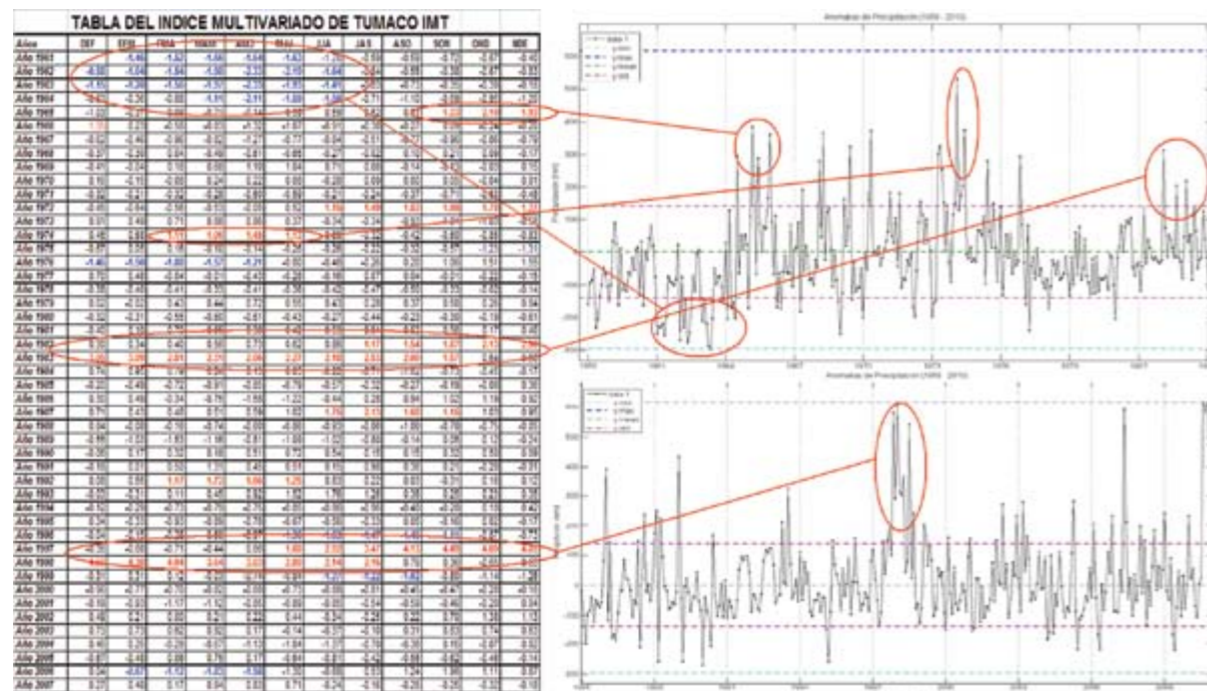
TABLA DEL INDICE MULTIVARIADO DE TUMACO IMT

| Años | DEF | EFM | FMA | MAM | AMJ | MJJ | JJA | JAS | ASO | SON | OND | NDE |
|---|---|---|---|---|---|---|---|---|---|---|---|---|
| Año 1961 | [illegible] | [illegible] | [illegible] | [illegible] | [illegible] | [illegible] | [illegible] | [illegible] | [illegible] | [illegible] | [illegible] | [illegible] |
| Año 1962 | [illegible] | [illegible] | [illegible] | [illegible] | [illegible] | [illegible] | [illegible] | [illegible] | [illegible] | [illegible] | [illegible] | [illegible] |
| Año 1963 | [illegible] | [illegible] | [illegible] | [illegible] | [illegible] | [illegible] | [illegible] | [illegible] | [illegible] | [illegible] | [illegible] | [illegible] |
| Año 1964 | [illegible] | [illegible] | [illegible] | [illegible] | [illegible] | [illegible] | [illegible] | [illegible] | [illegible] | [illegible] | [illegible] | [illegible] |
| Año 1965 | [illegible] | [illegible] | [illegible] | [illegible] | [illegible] | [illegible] | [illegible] | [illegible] | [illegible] | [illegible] | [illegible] | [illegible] |
| Año 1966 | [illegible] | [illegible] | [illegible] | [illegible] | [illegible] | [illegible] | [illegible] | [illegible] | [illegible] | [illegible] | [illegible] | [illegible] |
| Año 1967 | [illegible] | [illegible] | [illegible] | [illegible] | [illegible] | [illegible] | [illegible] | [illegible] | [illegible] | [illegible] | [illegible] | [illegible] |
| Año 1968 | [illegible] | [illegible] | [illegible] | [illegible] | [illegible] | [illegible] | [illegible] | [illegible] | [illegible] | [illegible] | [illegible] | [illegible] |
| Año 1969 | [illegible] | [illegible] | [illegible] | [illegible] | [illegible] | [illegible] | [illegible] | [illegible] | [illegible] | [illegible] | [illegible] | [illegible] |
| Año 1970 | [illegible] | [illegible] | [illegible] | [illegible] | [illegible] | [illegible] | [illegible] | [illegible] | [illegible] | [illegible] | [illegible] | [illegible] |
| Año 1971 | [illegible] | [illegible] | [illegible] | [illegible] | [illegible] | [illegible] | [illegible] | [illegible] | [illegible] | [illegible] | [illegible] | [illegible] |
| Año 1972 | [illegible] | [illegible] | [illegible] | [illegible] | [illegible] | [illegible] | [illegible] | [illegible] | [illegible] | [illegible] | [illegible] | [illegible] |
| Año 1973 | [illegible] | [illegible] | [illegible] | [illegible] | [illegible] | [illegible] | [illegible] | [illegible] | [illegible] | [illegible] | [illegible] | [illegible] |
| Año 1974 | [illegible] | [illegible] | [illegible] | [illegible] | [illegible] | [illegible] | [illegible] | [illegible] | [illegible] | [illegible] | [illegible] | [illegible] |
| Año 1975 | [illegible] | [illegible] | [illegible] | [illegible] | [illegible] | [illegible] | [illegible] | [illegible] | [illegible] | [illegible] | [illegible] | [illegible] |
| Año 1976 | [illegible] | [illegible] | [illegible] | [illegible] | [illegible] | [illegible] | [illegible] | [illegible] | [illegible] | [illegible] | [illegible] | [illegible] |
| Año 1977 | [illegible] | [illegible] | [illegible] | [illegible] | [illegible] | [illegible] | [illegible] | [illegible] | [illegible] | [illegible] | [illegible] | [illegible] |
| Año 1978 | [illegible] | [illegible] | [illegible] | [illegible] | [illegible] | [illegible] | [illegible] | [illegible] | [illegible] | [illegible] | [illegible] | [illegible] |
| Año 1979 | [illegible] | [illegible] | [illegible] | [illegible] | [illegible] | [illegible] | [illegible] | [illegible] | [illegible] | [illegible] | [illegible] | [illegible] |
| Año 1980 | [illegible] | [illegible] | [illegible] | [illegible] | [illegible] | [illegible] | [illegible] | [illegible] | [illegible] | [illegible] | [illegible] | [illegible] |
| Año 1981 | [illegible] | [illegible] | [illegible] | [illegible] | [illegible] | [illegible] | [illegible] | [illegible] | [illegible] | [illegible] | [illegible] | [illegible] |
| Año 1982 | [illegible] | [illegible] | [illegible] | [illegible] | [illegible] | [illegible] | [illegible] | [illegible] | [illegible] | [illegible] | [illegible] | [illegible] |
| Año 1983 | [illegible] | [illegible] | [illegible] | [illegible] | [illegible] | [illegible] | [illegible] | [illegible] | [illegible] | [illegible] | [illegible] | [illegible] |
| Año 1984 | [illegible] | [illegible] | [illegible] | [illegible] | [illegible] | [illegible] | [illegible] | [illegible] | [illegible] | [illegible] | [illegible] | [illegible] |
| Año 1985 | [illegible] | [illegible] | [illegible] | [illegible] | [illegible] | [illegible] | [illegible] | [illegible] | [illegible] | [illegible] | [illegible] | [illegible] |
| Año 1986 | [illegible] | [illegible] | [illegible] | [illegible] | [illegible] | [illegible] | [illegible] | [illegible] | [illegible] | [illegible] | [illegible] | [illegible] |
| Año 1987 | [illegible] | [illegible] | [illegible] | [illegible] | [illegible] | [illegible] | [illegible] | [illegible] | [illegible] | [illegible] | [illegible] | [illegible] |
| Año 1988 | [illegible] | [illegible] | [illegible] | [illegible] | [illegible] | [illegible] | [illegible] | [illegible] | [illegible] | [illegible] | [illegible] | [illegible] |
| Año 1989 | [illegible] | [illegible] | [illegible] | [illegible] | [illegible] | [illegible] | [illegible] | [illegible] | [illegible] | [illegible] | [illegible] | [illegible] |
| Año 1990 | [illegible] | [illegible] | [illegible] | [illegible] | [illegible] | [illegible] | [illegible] | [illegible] | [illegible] | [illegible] | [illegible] | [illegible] |
| Año 1991 | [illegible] | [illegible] | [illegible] | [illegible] | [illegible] | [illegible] | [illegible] | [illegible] | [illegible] | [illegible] | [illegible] | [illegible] |
| Año 1992 | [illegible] | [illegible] | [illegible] | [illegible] | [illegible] | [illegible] | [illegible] | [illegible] | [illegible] | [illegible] | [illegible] | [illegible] |
| Año 1993 | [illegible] | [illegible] | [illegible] | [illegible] | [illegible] | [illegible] | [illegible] | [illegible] | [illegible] | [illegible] | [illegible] | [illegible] |
| Año 1994 | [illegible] | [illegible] | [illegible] | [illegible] | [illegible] | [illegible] | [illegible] | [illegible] | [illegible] | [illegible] | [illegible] | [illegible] |
| Año 1995 | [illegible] | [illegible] | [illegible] | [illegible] | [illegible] | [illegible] | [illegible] | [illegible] | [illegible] | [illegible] | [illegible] | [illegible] |
| Año 1996 | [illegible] | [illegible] | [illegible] | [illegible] | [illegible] | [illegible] | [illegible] | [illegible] | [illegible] | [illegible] | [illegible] | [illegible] |
| Año 1997 | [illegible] | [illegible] | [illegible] | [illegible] | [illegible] | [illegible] | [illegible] | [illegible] | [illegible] | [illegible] | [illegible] | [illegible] |
| Año 1998 | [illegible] | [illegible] | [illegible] | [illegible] | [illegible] | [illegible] | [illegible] | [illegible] | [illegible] | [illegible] | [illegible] | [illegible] |
| Año 1999 | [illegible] | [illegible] | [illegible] | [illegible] | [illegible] | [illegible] | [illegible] | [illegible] | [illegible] | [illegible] | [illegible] | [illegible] |
| Año 2000 | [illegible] | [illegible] | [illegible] | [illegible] | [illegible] | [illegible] | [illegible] | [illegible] | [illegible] | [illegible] | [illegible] | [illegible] |
| Año 2001 | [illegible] | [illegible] | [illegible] | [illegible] | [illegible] | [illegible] | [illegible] | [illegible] | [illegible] | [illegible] | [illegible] | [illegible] |
| Año 2002 | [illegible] | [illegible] | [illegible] | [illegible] | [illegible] | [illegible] | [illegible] | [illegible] | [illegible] | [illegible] | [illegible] | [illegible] |
| Año 2003 | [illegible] | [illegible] | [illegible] | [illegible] | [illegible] | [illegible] | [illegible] | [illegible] | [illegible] | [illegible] | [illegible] | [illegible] |
| Año 2004 | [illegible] | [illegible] | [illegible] | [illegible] | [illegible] | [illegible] | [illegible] | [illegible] | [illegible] | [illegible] | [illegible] | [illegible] |
| Año 2005 | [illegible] | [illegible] | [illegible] | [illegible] | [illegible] | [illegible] | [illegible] | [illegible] | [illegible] | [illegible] | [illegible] | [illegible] |
| Año 2006 | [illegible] | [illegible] | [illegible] | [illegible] | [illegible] | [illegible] | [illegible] | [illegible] | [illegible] | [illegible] | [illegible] | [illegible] |
| Año 2007 | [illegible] | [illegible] | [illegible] | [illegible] | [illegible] | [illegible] | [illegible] | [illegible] | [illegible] | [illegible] | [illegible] | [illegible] |

Anomalías de Precipitación (1958 - 2010)

Anomalías de Precipitación (1958 - 2010)